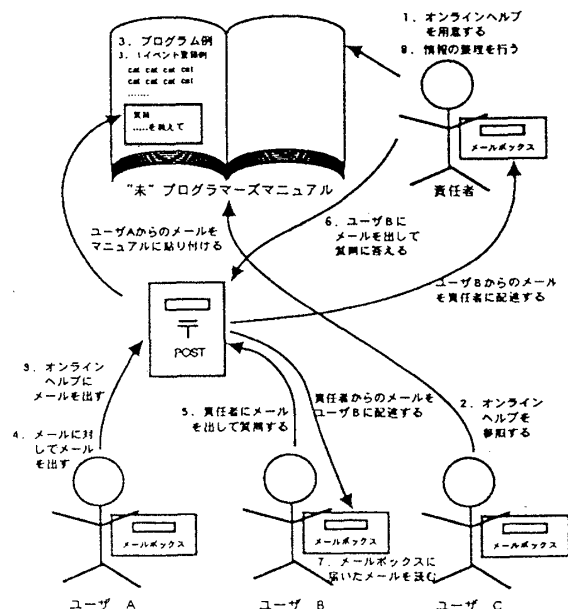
3．プログラム例
3．1イベント登録例
cat cat cat cat
cat cat cat cat
........
質問
.....を教えて

"未" プログラマーズマニュアル

1．オンラインヘルプを用意する
8．情報の整理を行う

メールボックス
責任者

ユーザAからのメールをマニュアルに貼り付ける

6．ユーザBにメールを出して質問に答える

ユーザBからのメールを責任者に配送する

〒
POST

3．オンラインヘルプにメールを出す

4．メールに対してメールを出す

5．責任者にメールを出して質問する

責任者からのメールをユーザBに配送する

2．オンラインヘルプを参照する

メールボックス
メールボックス
メールボックス

7．メールボックスに届いたメールを読む

ユーザ　A
ユーザ　B
ユーザ　C